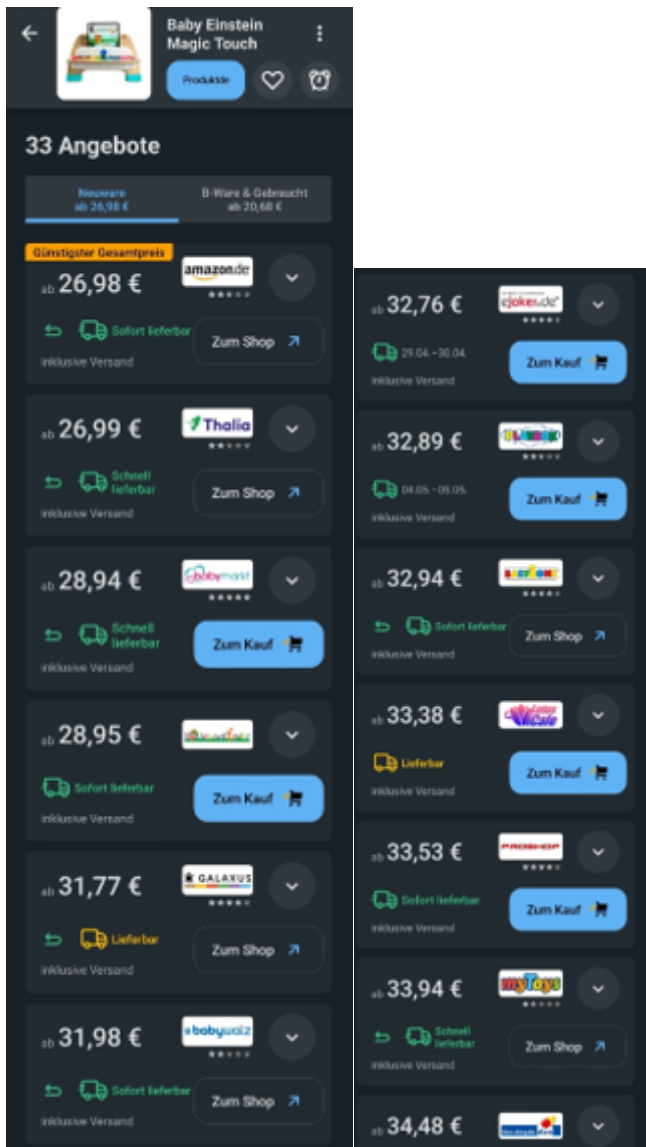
Baby Einstein Magic Touch

Produktinfo

33 Angebote

Neuware ab 26,98 €

B-Ware & Gebraucht ab 20,68 €

Günstigster Gesamtpreis

ab 26,98 €

amazon.de

Sofort lieferbar

Zum Shop

inklusive Versand

ab 26,99 €

Thalia

Schnell lieferbar

Zum Shop

inklusive Versand

ab 28,94 €

babymarkt

Schnell lieferbar

Zum Kauf

inklusive Versand

ab 28,95 €

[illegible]

Sofort lieferbar

Zum Kauf

inklusive Versand

ab 31,77 €

GALAXUS

Lieferbar

Zum Shop

inklusive Versand

ab 31,98 €

babywalz

Sofort lieferbar

Zum Shop

inklusive Versand

ab 32,76 €

Joker.de

29.04.–30.04.

Zum Kauf

inklusive Versand

ab 32,89 €

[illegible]

04.05.–05.05.

Zum Kauf

inklusive Versand

ab 32,94 €

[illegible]

Sofort lieferbar

Zum Shop

inklusive Versand

ab 33,38 €

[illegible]

Lieferbar

Zum Kauf

inklusive Versand

ab 33,53 €

PROSHOP

Sofort lieferbar

Zum Kauf

inklusive Versand

ab 33,94 €

myToys

Schnell lieferbar

Zum Shop

inklusive Versand

ab 34,48 €